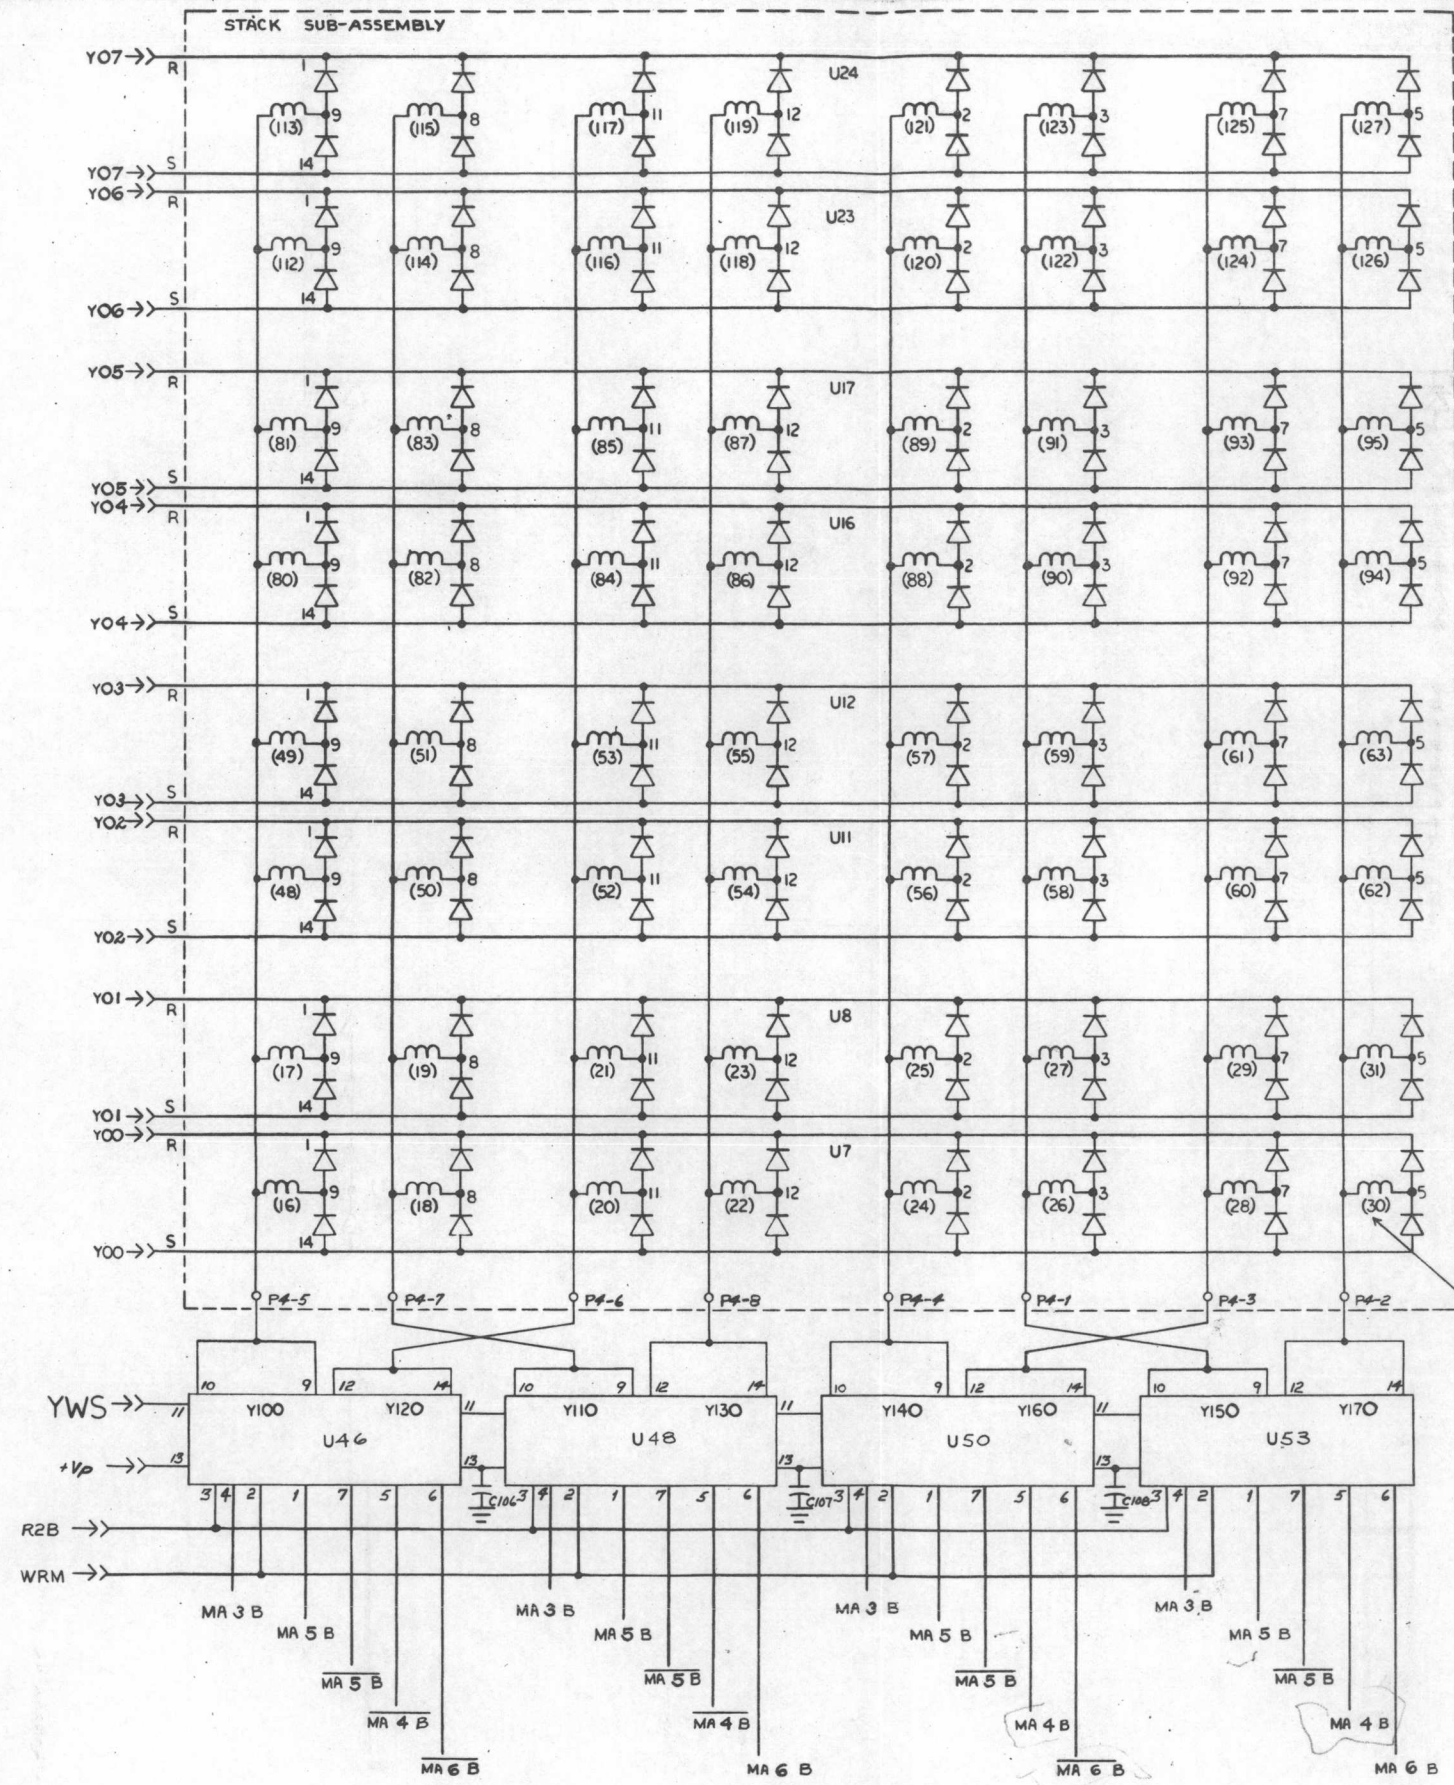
STACK SUB-ASSEMBLY

Y07 R
1 (113) 9 14
(115) 8
(117) 11
(119) 12
U24
(121) 2
(123) 3
(125) 7
(127) 5
Y07 S
Y06 R
1 (112) 9 14
(114) 8
(116) 11
(118) 12
U23
(120) 2
(122) 3
(124) 7
(126) 5
Y06 S

Y05 R
1 (81) 9 14
(83) 8
(85) 11
(87) 12
U17
(89) 2
(91) 3
(93) 7
(95) 5
Y05 S
Y04 R
1 (80) 9 14
(82) 8
(84) 11
(86) 12
U16
(88) 2
(90) 3
(92) 7
(94) 5
Y04 S

Y03 R
1 (49) 9 14
(51) 8
(53) 11
(55) 12
U12
(57) 2
(59) 3
(61) 7
(63) 5
Y03 S
Y02 R
1 (48) 9 14
(50) 8
(52) 11
(54) 12
U11
(56) 2
(58) 3
(60) 7
(62) 5
Y02 S

Y01 R
1 (17) 9 14
(19) 8
(21) 11
(23) 12
U8
(25) 2
(27) 3
(29) 7
(31) 5
Y01 S
Y00 R
1 (16) 9 14
(18) 8
(20) 11
(22) 12
U7
(24) 2
(26) 3
(28) 7
(30) 5
Y00 S

P4-5 P4-7 P4-6 P4-8 P4-4 P4-1 P4-3 P4-2

YWS
+Vp
R2B
WRM

10 9 12 14 11 13
Y100 Y120
U46
3 4 2 1 7 5 6
C106

10 9 12 14 11 13
Y110 Y130
U48
3 4 2 1 7 5 6
C107

10 9 12 14 11 13
Y140 Y160
U50
3 4 2 1 7 5 6
C108

10 9 12 14
Y150 Y170
U53
3 4 2 1 7 5 6

MA 3 B
MA 5 B
$\overline{MA\ 5\ B}$
$\overline{MA\ 4\ B}$
$\overline{MA\ 6\ B}$

MA 3 B
MA 5 B
$\overline{MA\ 5\ B}$
$\overline{MA\ 4\ B}$
MA 6 B

MA 3 B
MA 5 B
$\overline{MA\ 5\ B}$
MA 4 B
$\overline{MA\ 6\ B}$

MA 3 B
MA 5 B
$\overline{MA\ 5\ B}$
MA 4 B
MA 6 B